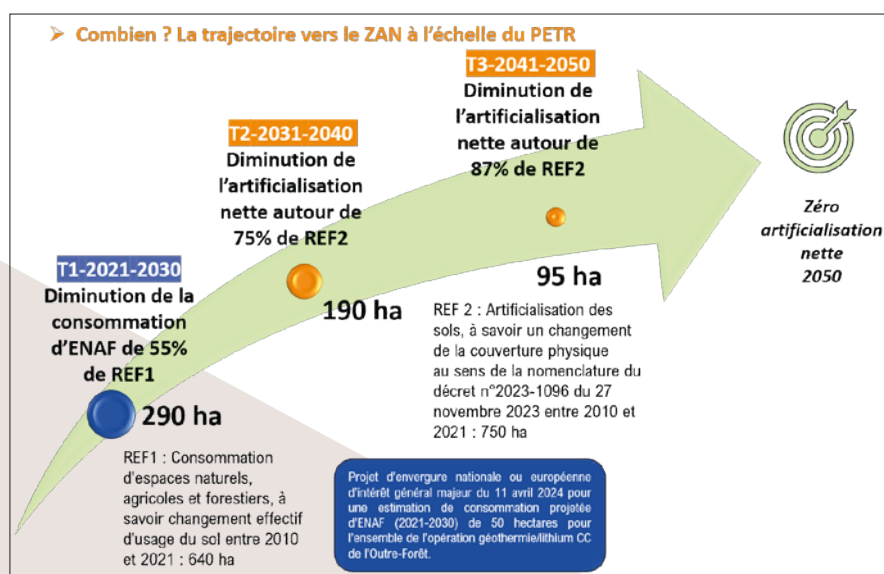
➢ Combien ? La trajectoire vers le ZAN à l'échelle du PETR

T3-2041-2050
Diminution de l'artificialisation nette autour de 87% de REF2

T2-2031-2040
Diminution de l'artificialisation nette autour de 75% de REF2

Zéro artificialisation nette 2050

T1-2021-2030
Diminution de la consommation d'ENAF de 55% de REF1

95 ha

190 ha

REF 2 : Artificialisation des sols, à savoir un changement de la couverture physique au sens de la nomenclature du décret n°2023-1096 du 27 novembre 2023 entre 2010 et 2021 : 750 ha

290 ha

REF1 : Consommation d'espaces naturels, agricoles et forestiers, à savoir changement effectif d'usage du sol entre 2010 et 2021 : 640 ha

Projet d'envergure nationale ou européenne d'intérêt général majeur du 11 avril 2024 pour une estimation de consommation projetée d'ENAF (2021-2030) de 50 hectares pour l'ensemble de l'opération géothermie/lithium CC de l'Outre-Forêt.